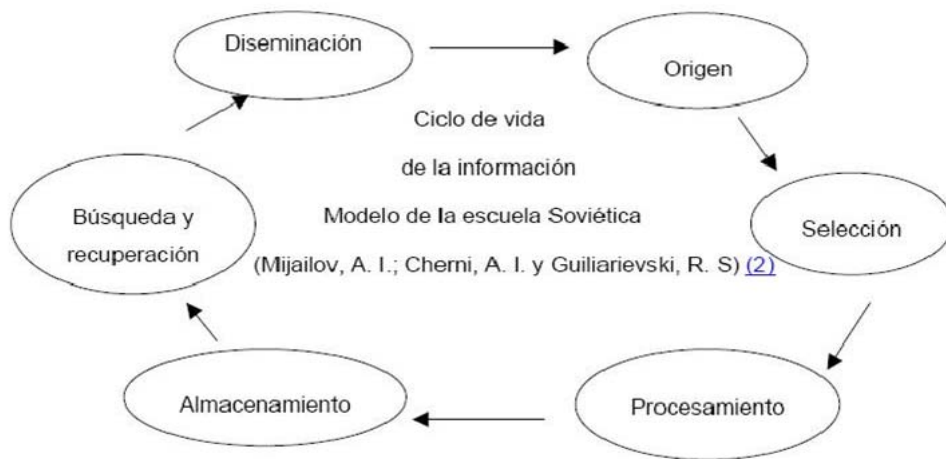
Diseminación

Origen

Ciclo de vida

de la información

Modelo de la escuela Soviética

(Mijailov, A. I.; Cherni, A. I. y Guiliarievski, R. S) (2)

Búsqueda y recuperación

Selección

Almacenamiento

Procesamiento